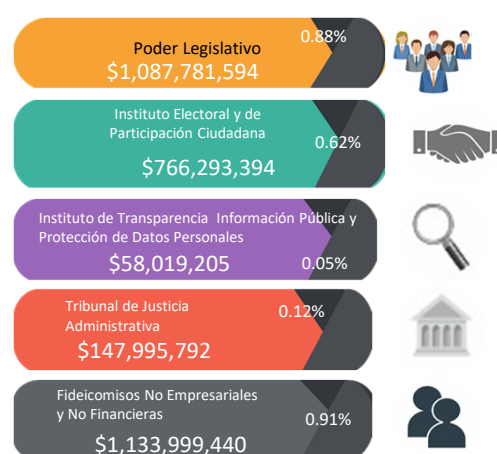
Poder Legislativo
$1,087,781,594
0.88%

Instituto Electoral y de Participación Ciudadana
0.62%
$766,293,394

Instituto de Transparencia Información Pública y Protección de Datos Personales
$58,019,205
0.05%

Tribunal de Justicia Administrativa
0.12%
$147,995,792

Fideicomisos No Empresariales y No Financieras
0.91%
$1,133,999,440